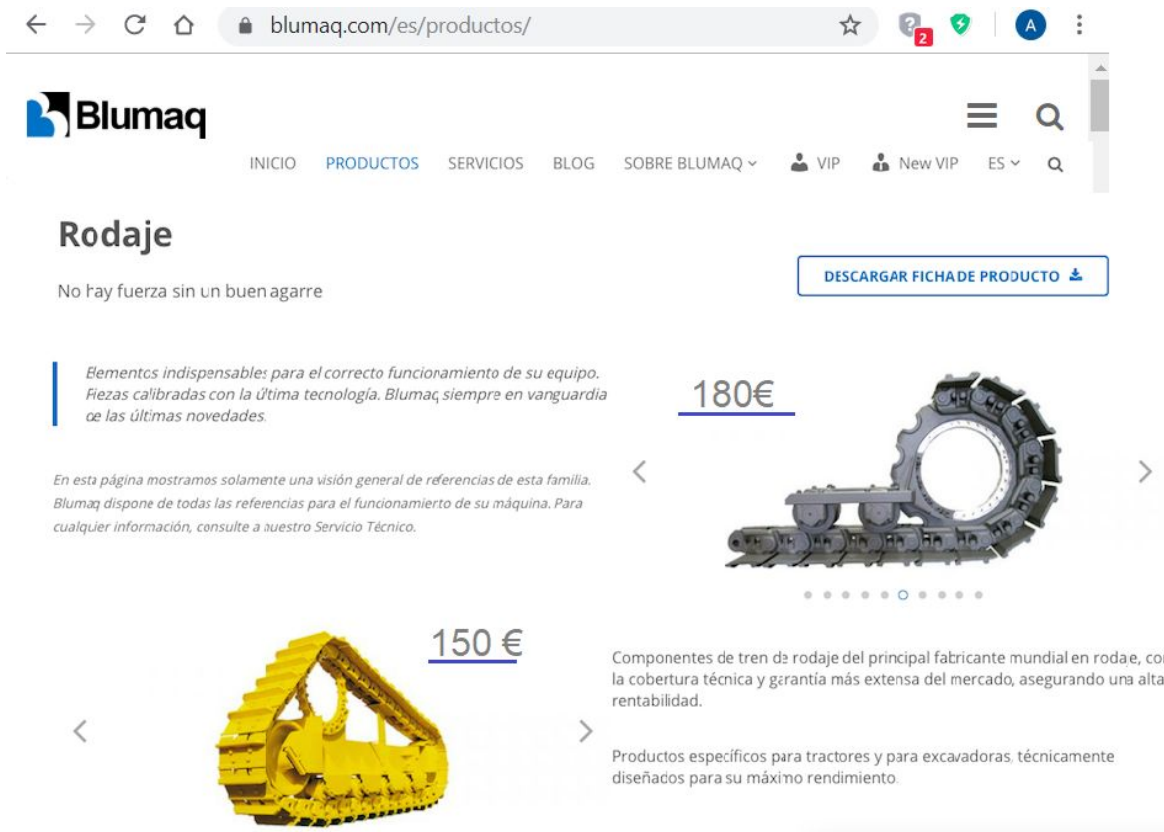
blumaq.com/es/productos/

2

A

Blumaq

INICIO PRODUCTOS SERVICIOS BLOG SOBRE BLUMAQ VIP New VIP ES

Rodaje

No hay fuerza sin un buen agarre

DESCARGAR FICHA DE PRODUCTO

Elementos indispensables para el correcto funcionamiento de su equipo. Piezas calibradas con la última tecnología. Blumaq siempre en vanguardia de las últimas novedades.

En esta página mostramos solamente una visión general de referencias de esta familia. Blumaq dispone de todas las referencias para el funcionamiento de su máquina. Para cualquier información, consulte a nuestro Servicio Técnico.

180€

150 €

Componentes de tren de rodaje del principal fabricante mundial en rodaje, co la cobertura técnica y garantía más extensa del mercado, asegurando una alta rentabilidad.

Productos específicos para tractores y para excavadoras, técnicamente diseñados para su máximo rendimiento.